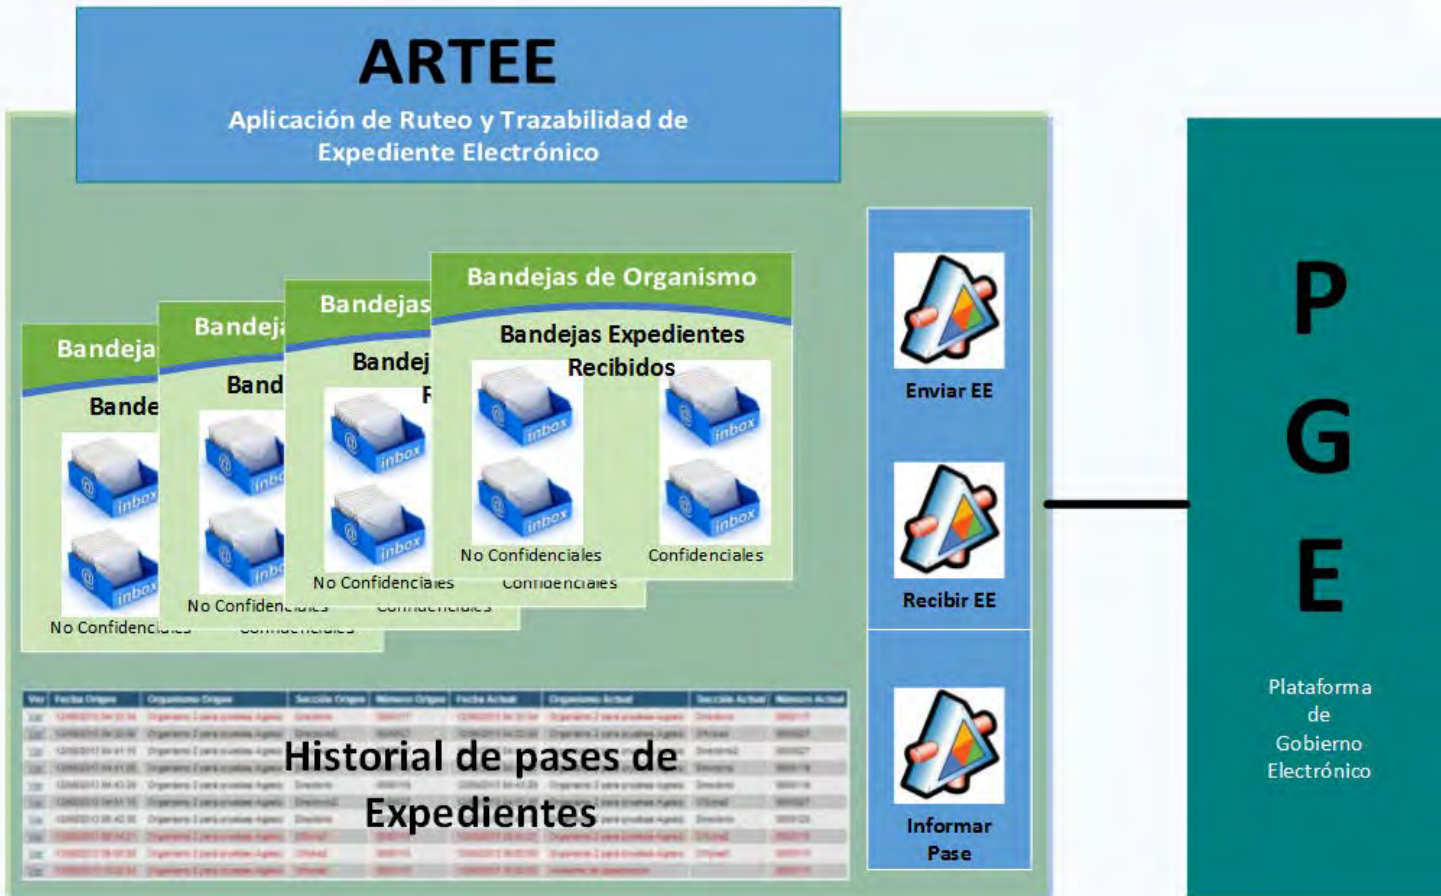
ARTEE

Aplicación de Ruteo y Trazabilidad de Expediente Electrónico

Bandeja

Bande

No Confidenc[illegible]

Bandej

Band

No Confiden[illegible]

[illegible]

Bandejas

Bandej

R

No Confidenciales

Confidenciales

Bandejas de Organismo

Bandejas Expedientes Recibidos

No Confidenciales

Confidenciales

Historial de pases de Expedientes

Enviar EE

Recibir EE

Informar Pase

P

G

E

Plataforma de Gobierno Electrónico